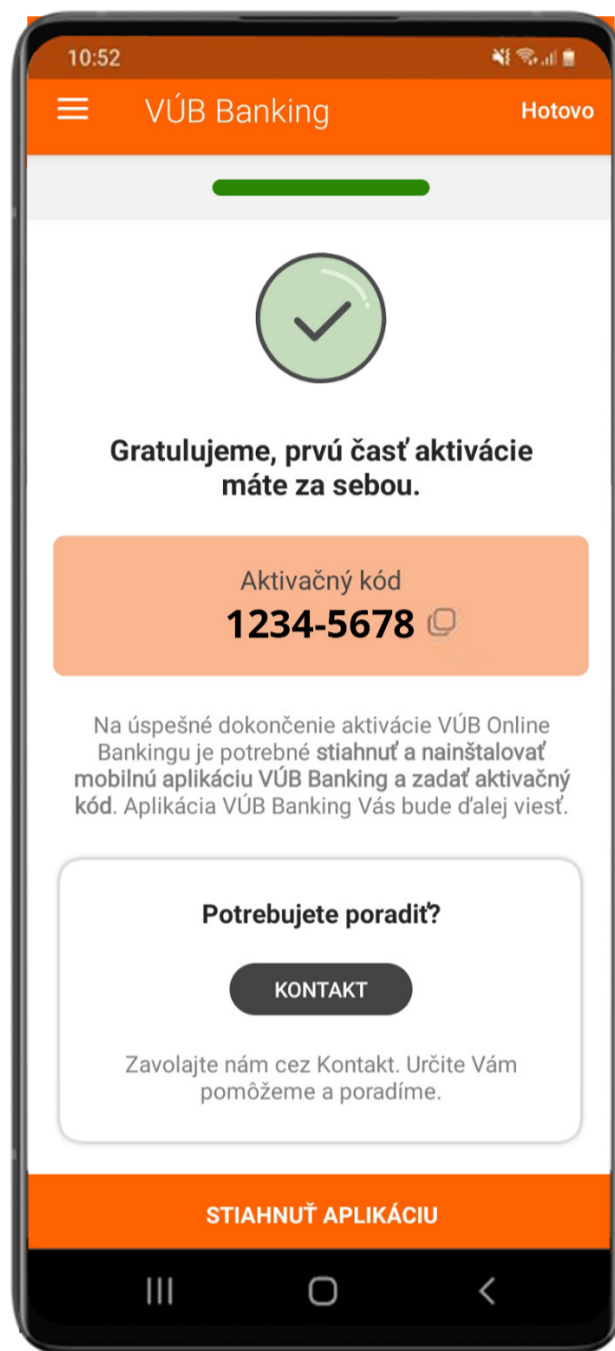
10:52

VÚB Banking

Hotovo

Gratulujeme, prvú časť aktivácie máte za sebou.

Aktivačný kód
1234-5678

Na úspešné dokončenie aktivácie VÚB Online Bankingu je potrebné stiahnuť a nainštalovať mobilnú aplikáciu VÚB Banking a zadať aktivačný kód. Aplikácia VÚB Banking Vás bude ďalej viesť.

Potrebujete poradiť?

KONTAKT

Zavolajte nám cez Kontakt. Určite Vám pomôžeme a poradíme.

STIAHNUŤ APLIKÁCIU